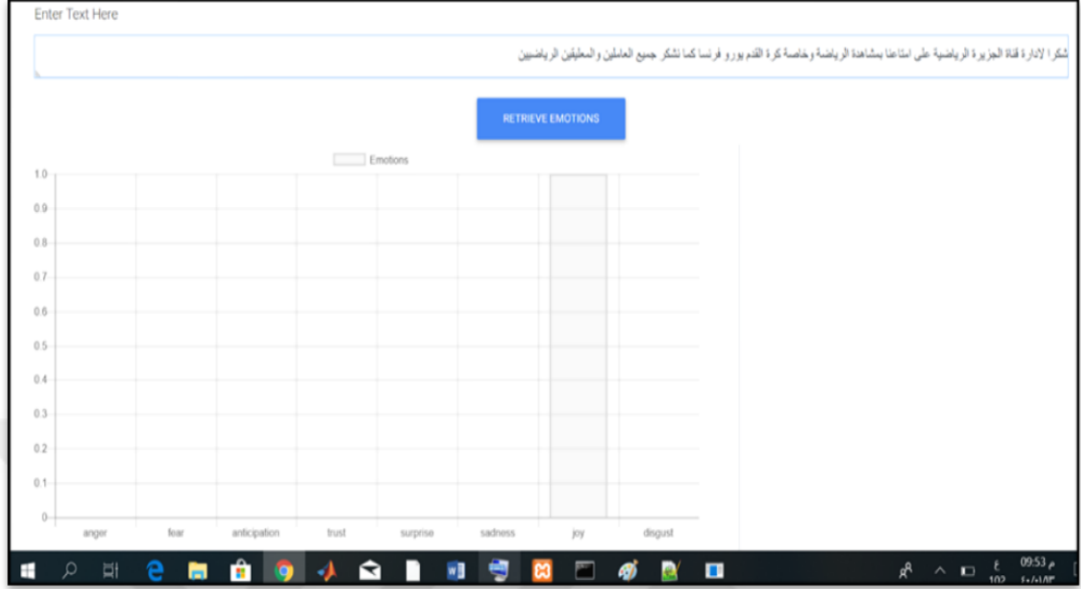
Enter Text Here

شكرا لادارة قناة الجزيرة الرياضية على امتاعنا بمشاهدة الرياضة وخاصة كرة القدم يورو فرنسا كما نشكر جميع العاملين والمعلقين الرياضيين

RETRIEVE EMOTIONS

Emotions

1.0
0.9
0.8
0.7
0.6
0.5
0.4
0.3
0.2
0.1
0

anger fear anticipation trust surprise sadness joy disgust

09:53 م
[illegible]